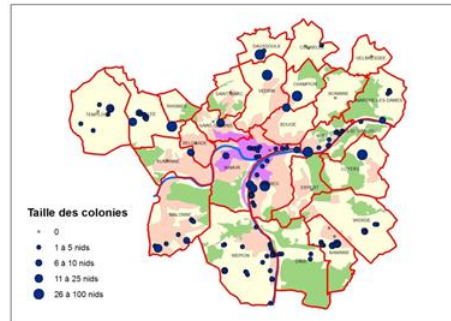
Taille des colonies
0
1 à 5 nids
6 à 10 nids
11 à 25 nids
26 à 100 nids

DAUSSOULX
VEDRIN
NAMUR
JAMBES
ERPENT
WEPION
MALONNE
TEMPLOUX
FLAWINNE
BELGRADE
SUARLEE
BOUGE
CHAMPION
LOYERS
WIERDE
NANINNE
DAVE
COGNELEE
GELBRESSEE
MARCHE-LES-DAMES
BEEZ
SAINT-MARC
VEDRIN
RHISNES